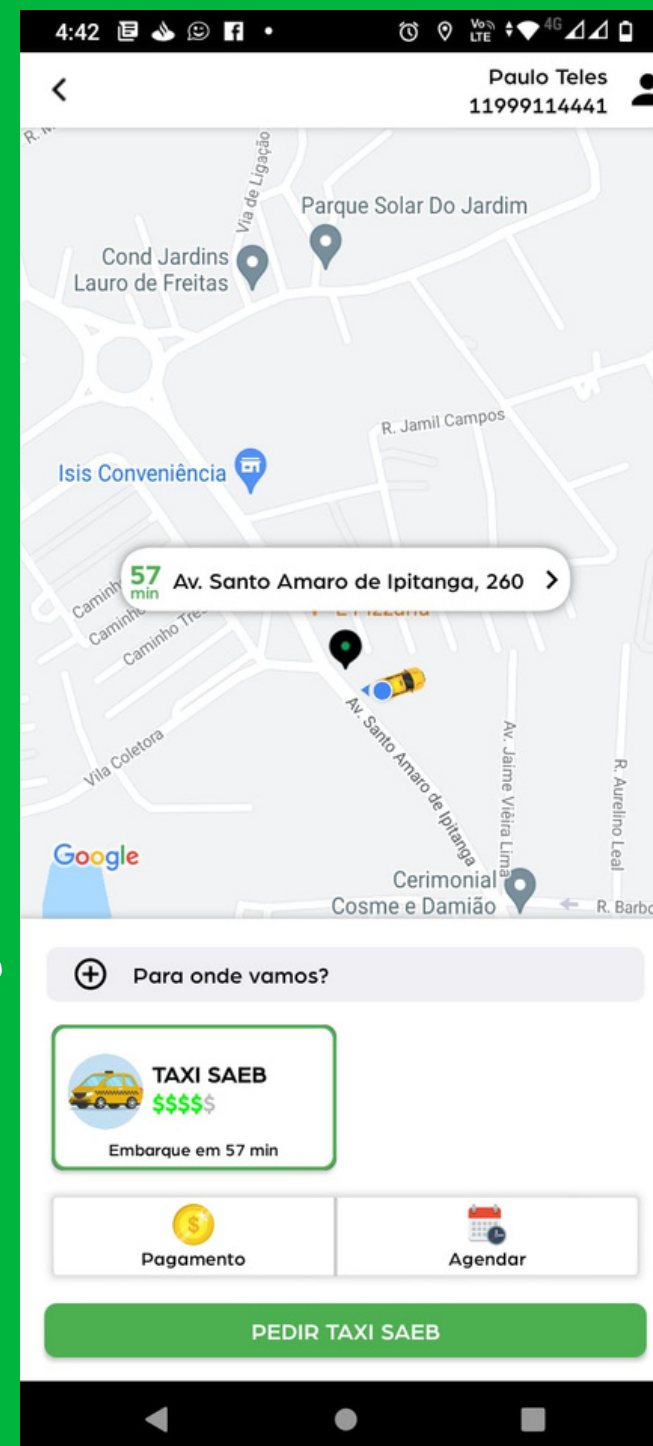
4:42

Paulo Teles
11999114441

Via de Ligação
Parque Solar Do Jardim
Cond Jardins Lauro de Freitas
R. Jamil Campos
Isis Conveniência
57 min Av. Santo Amaro de Ipitanga, 260
Caminho
Caminho
Caminho Tre
Av. Santo Amaro de Ipitanga
Vila Coletora
Av. Jaime Vieira Lima
R. Aurelino Leal
Google
Cerimonial Cosme e Damião
R. Barbo

Para onde vamos?

TAXI SAEB
$$$$$
Embarque em 57 min

Pagamento
Agendar

PEDIR TAXI SAEB